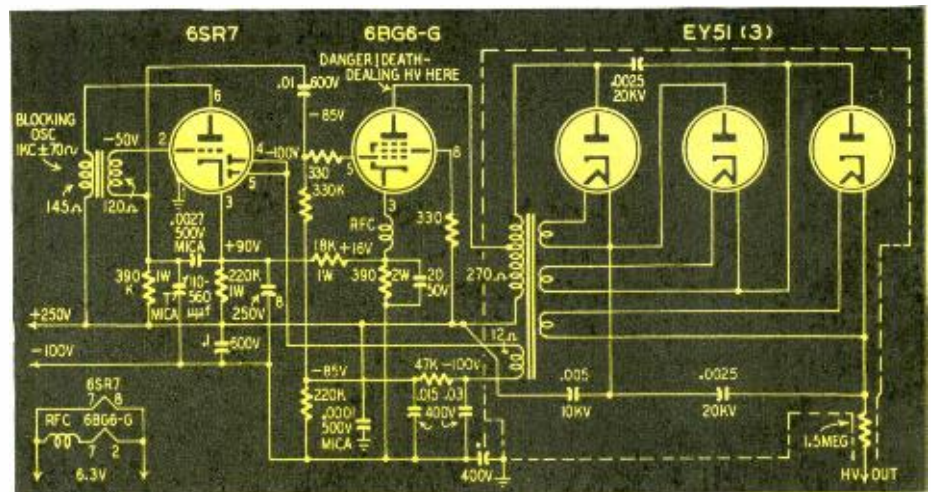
6SR7

6BG6-G

EY51 (3)

DANGER | DEATH-DEALING HV HERE

.01 600V

-85V

.0025 20KV

BLOCKING OSC 1KC±70∿

-50V

2

6

4

-100V

330

330K

5

6

145Ω

120Ω

3

5

RFC

3

330

.0027 500V MICA

+90V

18K +16V 1W

390 K

1W

110-560 μμf

220K 1W

390

2W

20 50V

270Ω

T

MICA

250V

8

+250V

12Ω

J

600V

-100V

-85V

47K -100V

.005

.0025

6SR7

7 8

220K

.0001 500V MICA

.015 .03 400V

10KV

20KV

RFC 6BG6-G

7 2

.1

1.5MEG

6.3V

400V

HV OUT